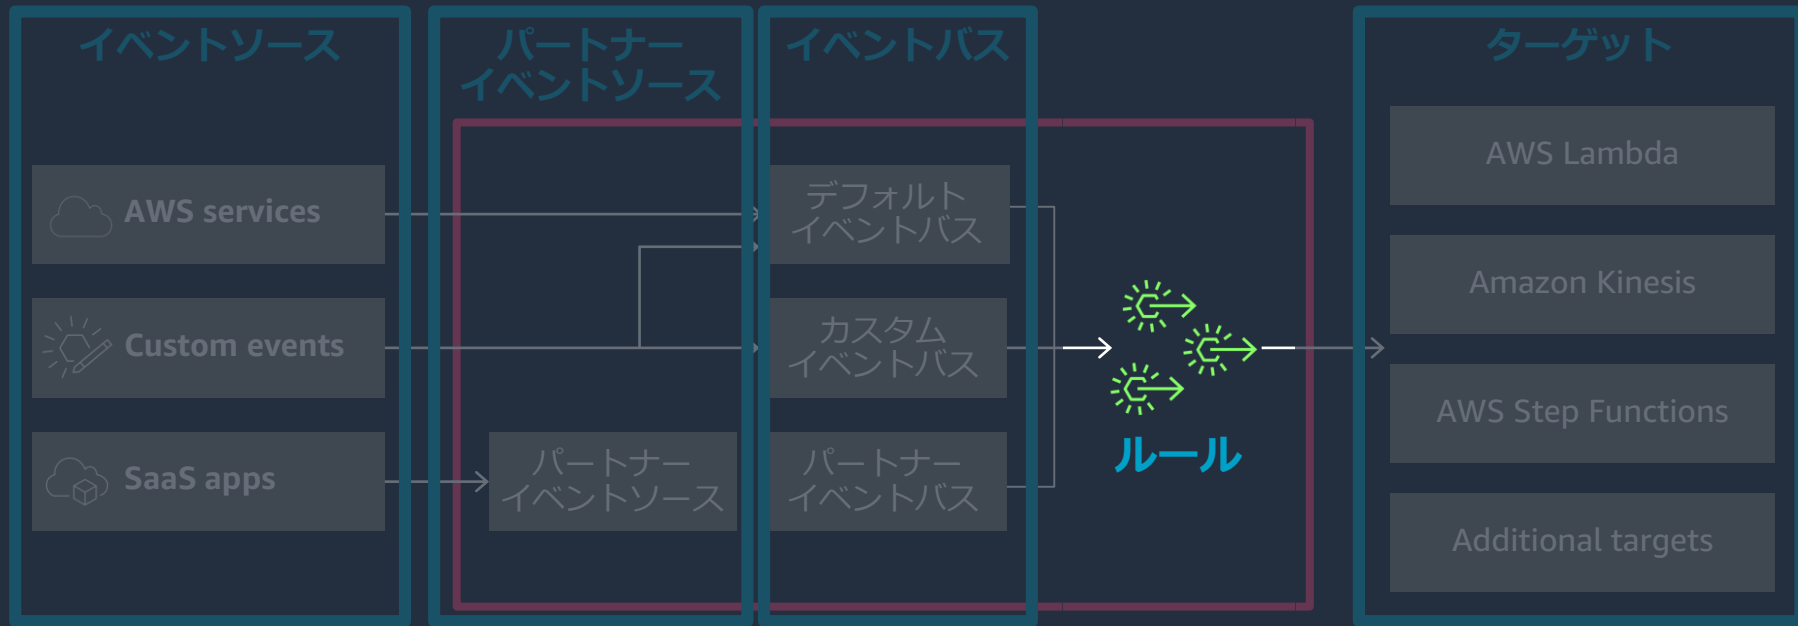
イベントソース

AWS services

Custom events

SaaS apps

パートナー
イベントソース

パートナー
イベントソース

イベントバス

デフォルト
イベントバス

カスタム
イベントバス

パートナー
イベントバス

ルール

ターゲット

AWS Lambda

Amazon Kinesis

AWS Step Functions

Additional targets